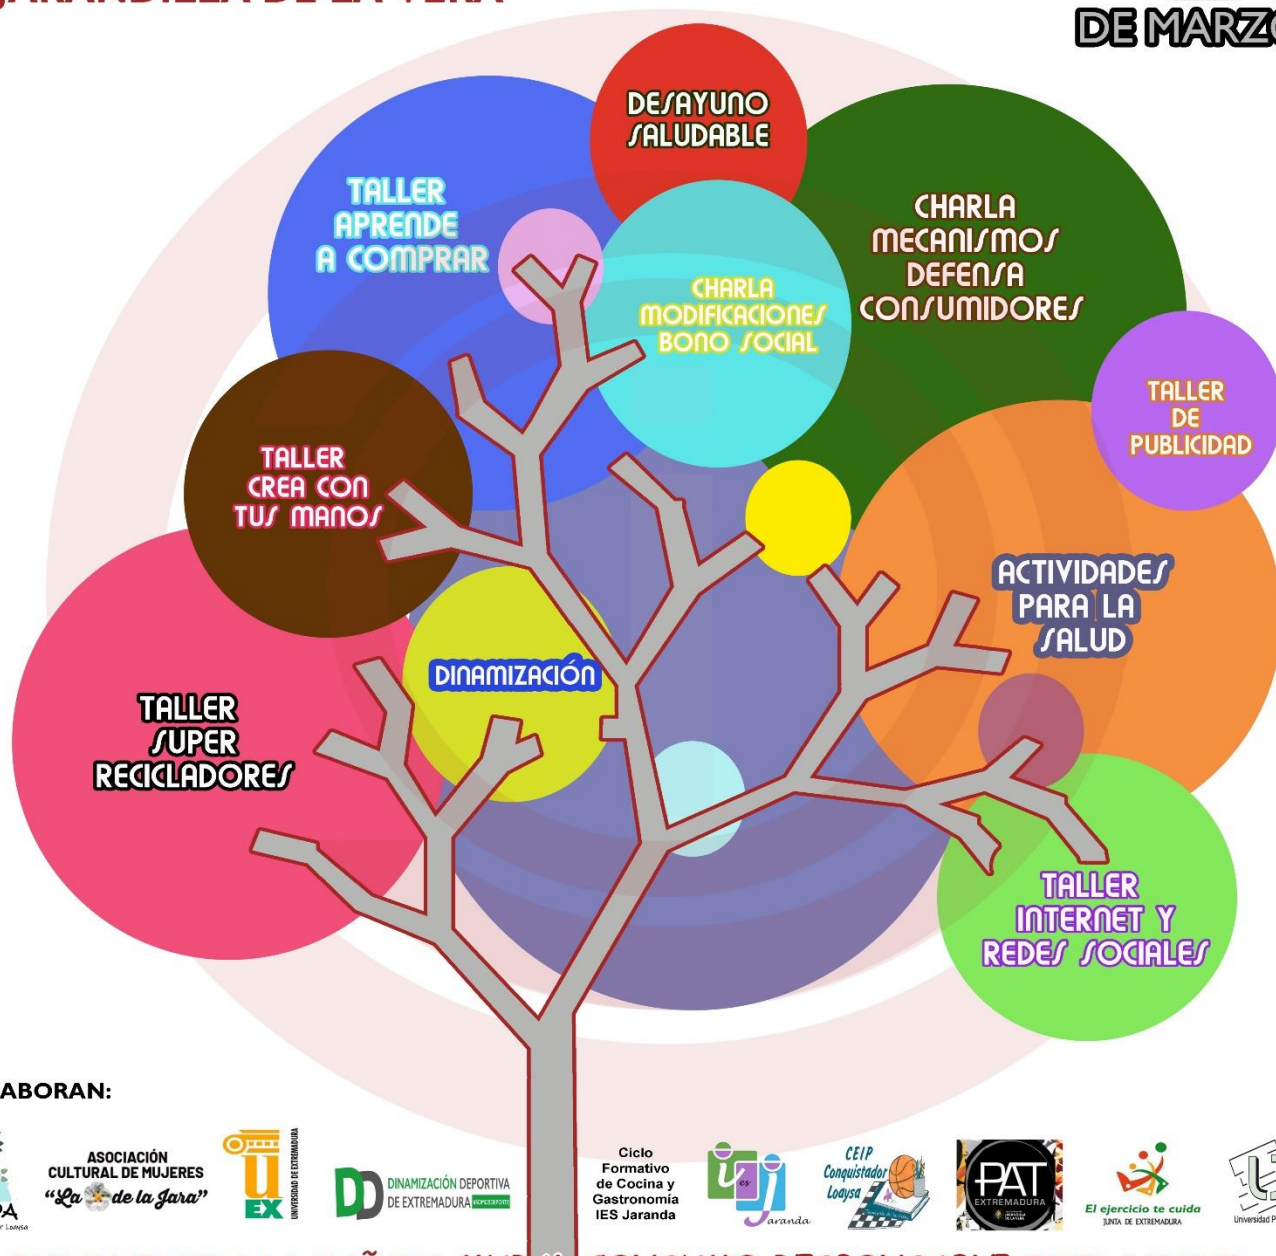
DE MARZ

DESAYUNO SALUDABLE

TALLER APRENDE A COMPRAR

CHARLA MODIFICACIONES BONO SOCIAL

CHARLA MECANISMOS DEFENSA CONSUMIDORES

TALLER DE PUBLICIDAD

TALLER CREA CON TUS MANOS

ACTIVIDADES PARA LA SALUD

DINAMIZACIÓN

TALLER SUPER RECICLADORES

TALLER INTERNET Y REDES SOCIALES

ABORAN:

ASOCIACIÓN CULTURAL DE MUJERES "La de la Jara"

UEX UNIVERSIDAD DE EXTREMADURA

DD DINAMIZACIÓN DEPORTIVA DE EXTREMADURA

Ciclo Formativo de Cocina y Gastronomía IES Jaranda

ies Jaranda

CEIP Conquistador Loaysa

PAT EXTREMADURA

El ejercicio te cuida JUNTA DE EXTREMADURA

Universidad P